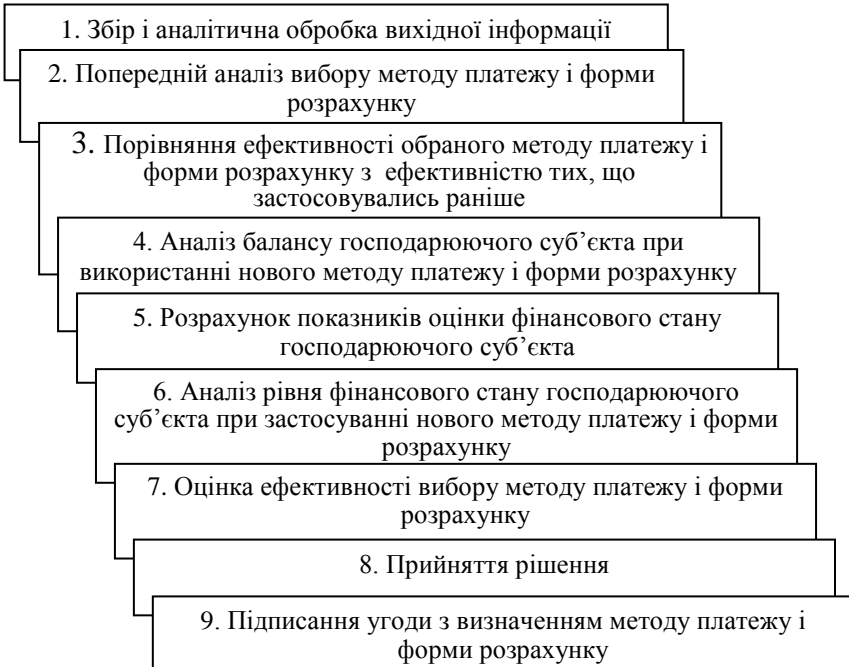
1. Збір і аналітична обробка вихідної інформації

2. Попередній аналіз вибору методу платежу і форми розрахунку

3. Порівняння ефективності обраного методу платежу і форми розрахунку з ефективністю тих, що застосовувались раніше

4. Аналіз балансу господарюючого суб'єкта при використанні нового методу платежу і форми розрахунку

5. Розрахунок показників оцінки фінансового стану господарюючого суб'єкта

6. Аналіз рівня фінансового стану господарюючого суб'єкта при застосуванні нового методу платежу і форми розрахунку

7. Оцінка ефективності вибору методу платежу і форми розрахунку

8. Прийняття рішення

9. Підписання угоди з визначенням методу платежу і форми розрахунку